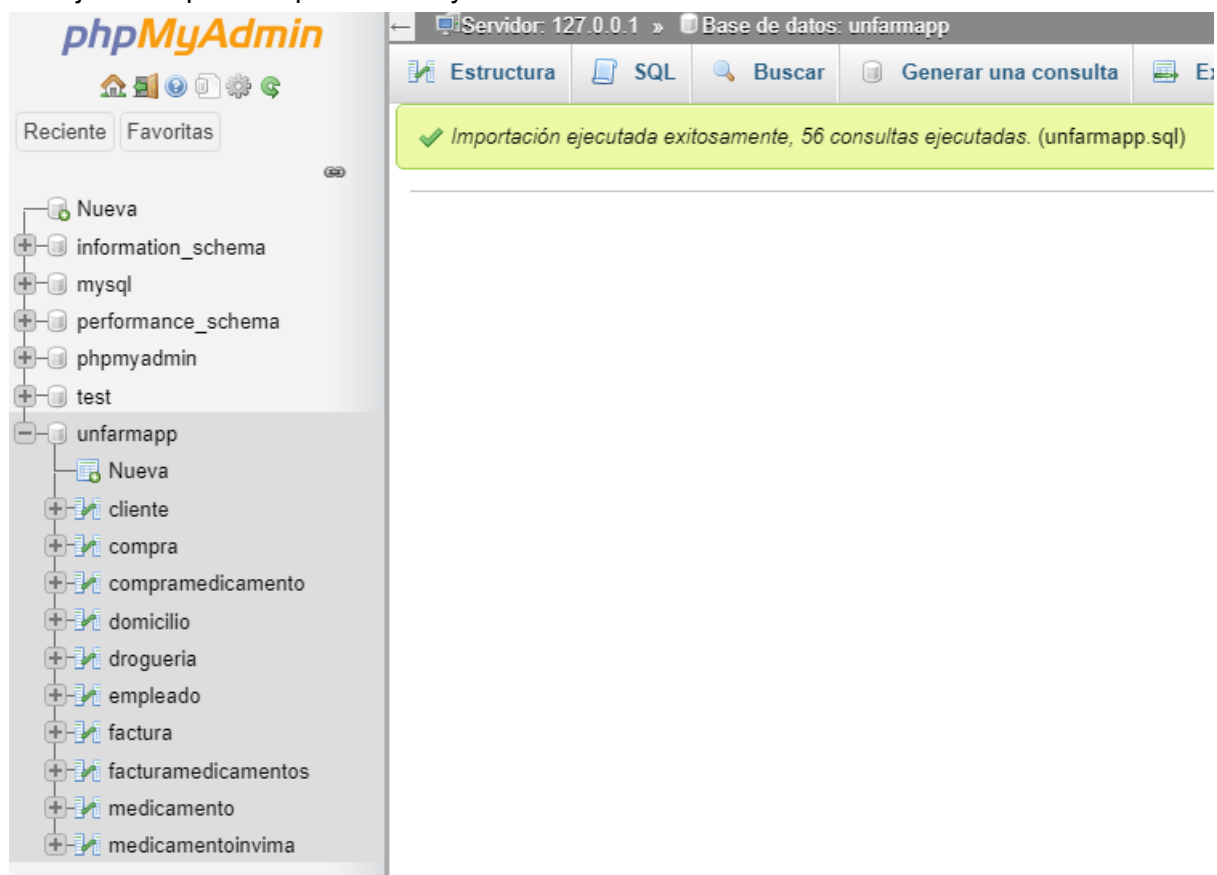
phpMyAdmin

Reciente Favoritas

Nueva
information_schema
mysql
performance_schema
phpmyadmin
test
unfarmapp
Nueva
cliente
compra
compramedicamento
domicilio
drogueria
empleado
factura
facturamedicamentos
medicamento
medicamentoinvima

← Servidor: 127.0.0.1 » Base de datos: unfarmapp

Estructura SQL Buscar Generar una consulta Ex

Importación ejecutada exitosamente, 56 consultas ejecutadas. (unfarmapp.sql)